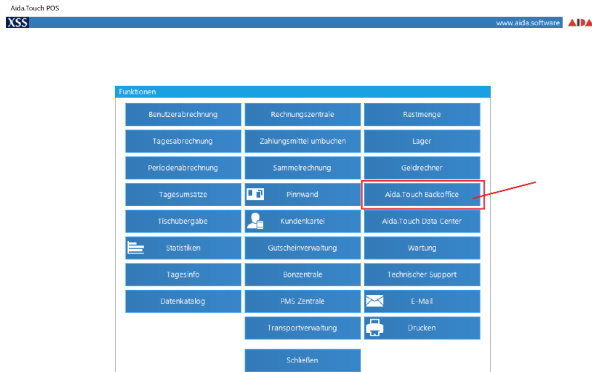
Aida.Touch POS

XSS

www.aida.software AIDA

Funktionen

| | | |
|---|---|---|
| Benutzerabrechnung | Rechnungszentrale | Restmenge |
| Tagesabrechnung | Zahlungsmittel umbuchen | Lager |
| Periodenabrechnung | Sammelrechnung | Geldrechner |
| Tagesumsätze | Pinnwand | Aida.Touch Backoffice |
| Tischübergabe | Kundenkartei | Aida.Touch Data Center |
| Statistiken | Gutscheinverwaltung | Wartung |
| Tagesinfo | Bonzentrale | Technischer Support |
| Datenkatalog | PMS Zentrale | E-Mail |
| | Transportverwaltung | Drucken |
| | Schließen | |